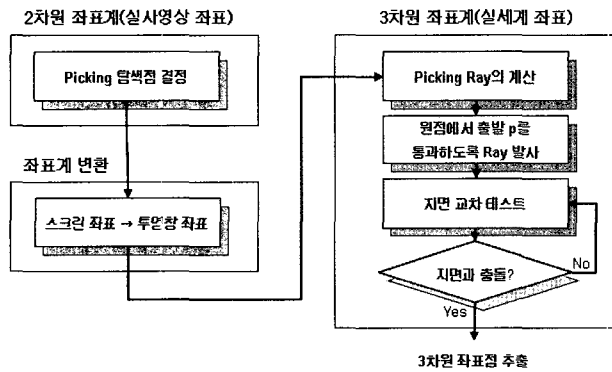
2차원 좌표계(실사영상 좌표)

Picking 탐색점 결정

좌표계 변환

스크린 좌표 → 투영창 좌표

3차원 좌표계(실세계 좌표)

Picking Ray의 계산

원점에서 출발 p를 통과하도록 Ray 발사

지면 교차 테스트

지면과 충돌?

No

Yes

3차원 좌표점 추출